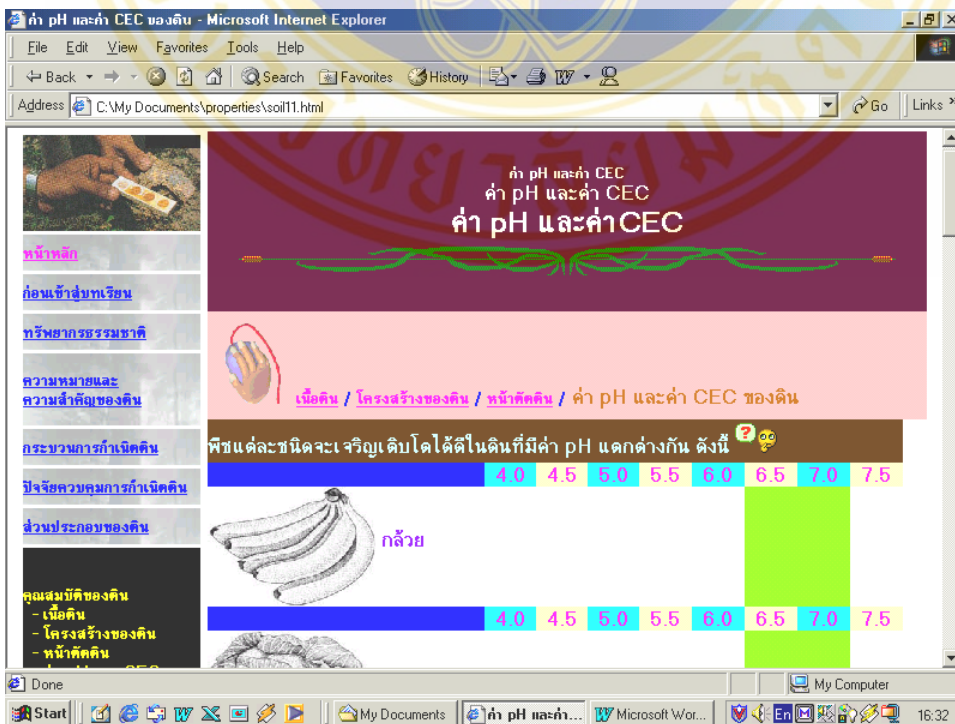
ค่า pH และค่า CEC ของดิน - Microsoft Internet Explorer

File Edit View Favorites Tools Help

Back Search Favorites History

Address C:\My Documents\properties\soil11.html

Go Links

ค่า pH และค่า CEC
ค่า pH และค่า CEC
ค่า pH และค่าCEC

หน้าหลัก

ก่อนเข้าสู่บทเรียน

ทรัพยากรธรรมชาติ

ความหมายและความสำคัญของดิน

กระบวนการกำเนิดดิน

ปัจจัยควบคุมการกำเนิดดิน

ส่วนประกอบของดิน

คุณสมบัติของดิน
- เนื้อดิน
- โครงสร้างของดิน
- หน้าตัดดิน

เนื้อดิน / โครงสร้างของดิน / หน้าตัดดิน / ค่า pH และค่า CEC ของดิน

พืชแต่ละชนิดจะเจริญเติบโตได้ดีในดินที่มีค่า pH แตกต่างกัน ดังนี้

| | 4.0 | 4.5 | 5.0 | 5.5 | 6.0 | 6.5 | 7.0 | 7.5 |
|---|---|---|---|---|---|---|---|---|
| กล้วย | | | | | | | | |
| | 4.0 | 4.5 | 5.0 | 5.5 | 6.0 | 6.5 | 7.0 | 7.5 |

Done

My Computer

Start My Documents ค่า pH และค่า... Microsoft Wor... En 16:32